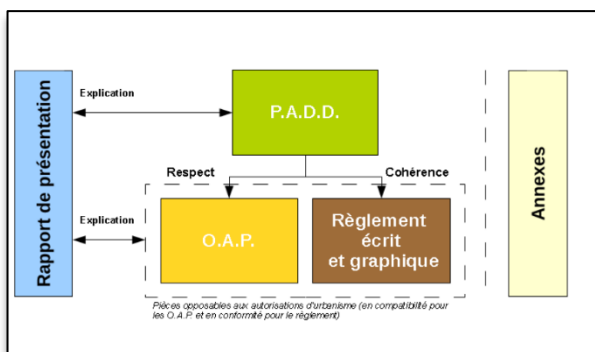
Rapport de présentation

Explication

P.A.D.D.

Respect

Cohérence

Explication

O.A.P.

Règlement écrit et graphique

Pièces opposables aux autorisations d'urbanisme (en compatibilité pour les O.A.P. et en conformité pour le règlement)

Annexes